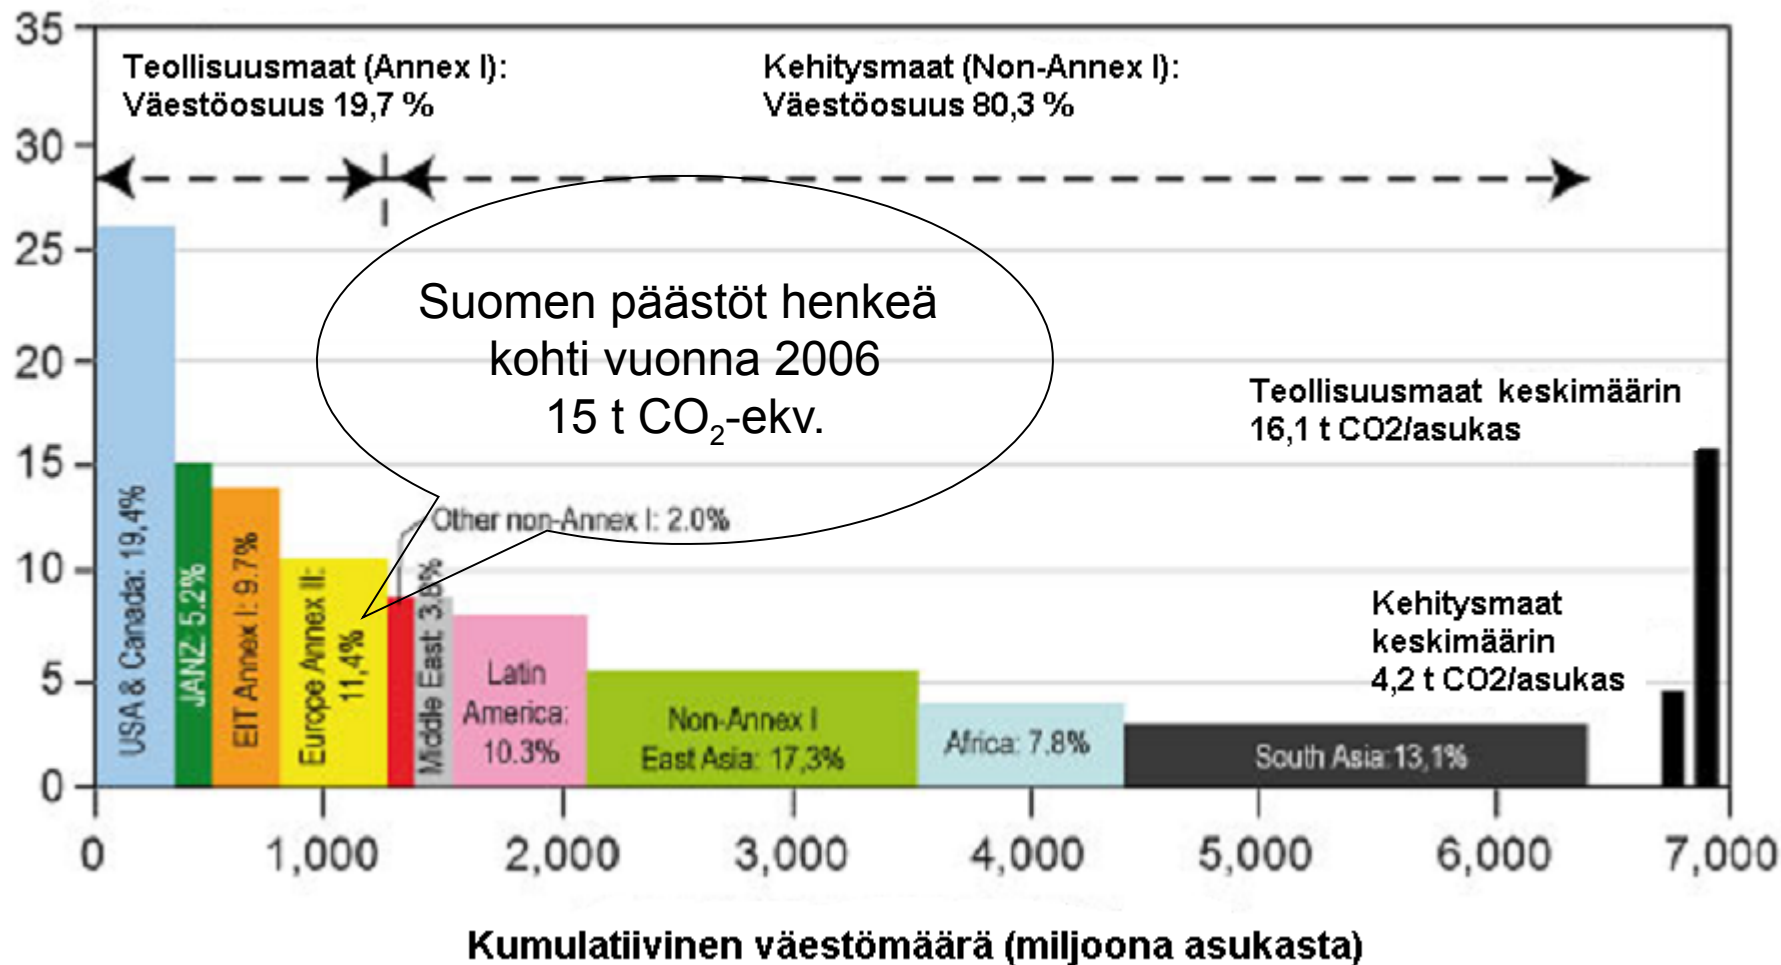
35
30
25
20
15
10
5
0

Teollisuusmaat (Annex I):
Väestöosuus 19,7 %

Kehitysmaat (Non-Annex I):
Väestöosuus 80,3 %

Suomen päästöt henkeä kohti vuonna 2006 15 t $CO_2$-ekv.

Teollisuusmaat keskimäärin 16,1 t CO2/asukas

Kehitysmaat keskimäärin 4,2 t CO2/asukas

Other non-Annex I: 2.0%

USA & Canada: 19,4%
JANZ: 5.2%
EIT Annex I: 9.7%
Europe Annex II: 11,4%
Middle East: 3.8%
Latin America: 10.3%
Non-Annex I East Asia: 17,3%
Africa: 7.8%
South Asia: 13,1%

0
1,000
2,000
3,000
4,000
5,000
6,000
7,000

Kumulatiivinen väestömäärä (miljoona asukasta)